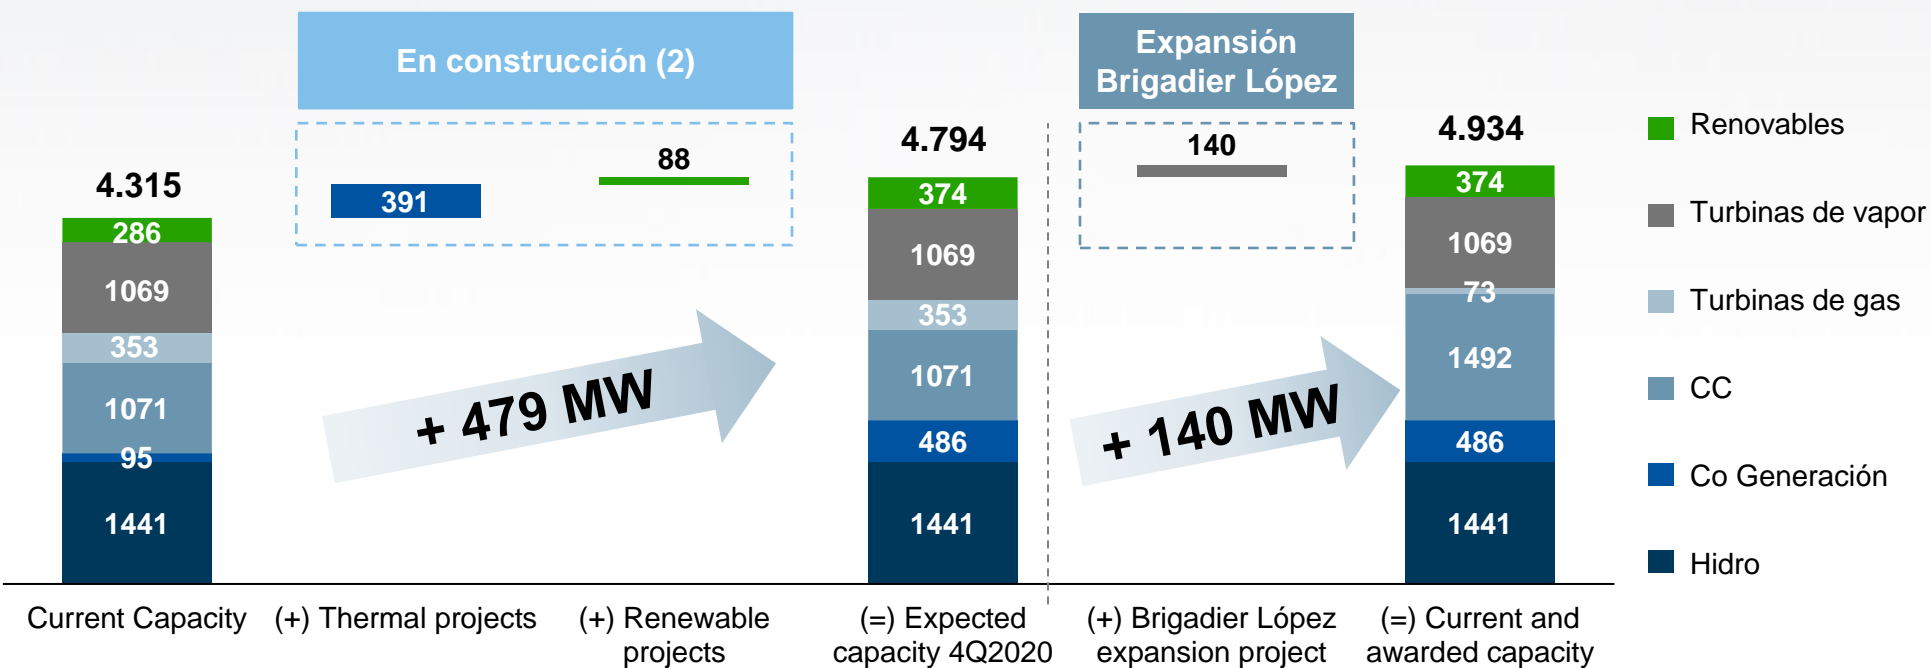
En construcción (2)

Expansión Brigadier López

4.315

286

1069

353

1071

95

1441

391

88

+ 479 MW

4.794

374

1069

353

1071

486

1441

140

+ 140 MW

4.934

374

1069

73

1492

486

1441

Renovables

Turbinas de vapor

Turbinas de gas

CC

Co Generación

Hidro

Current Capacity

(+) Thermal projects

(+) Renewable projects

(=) Expected capacity 4Q2020

(+) Brigadier López expansion project

(=) Current and awarded capacity